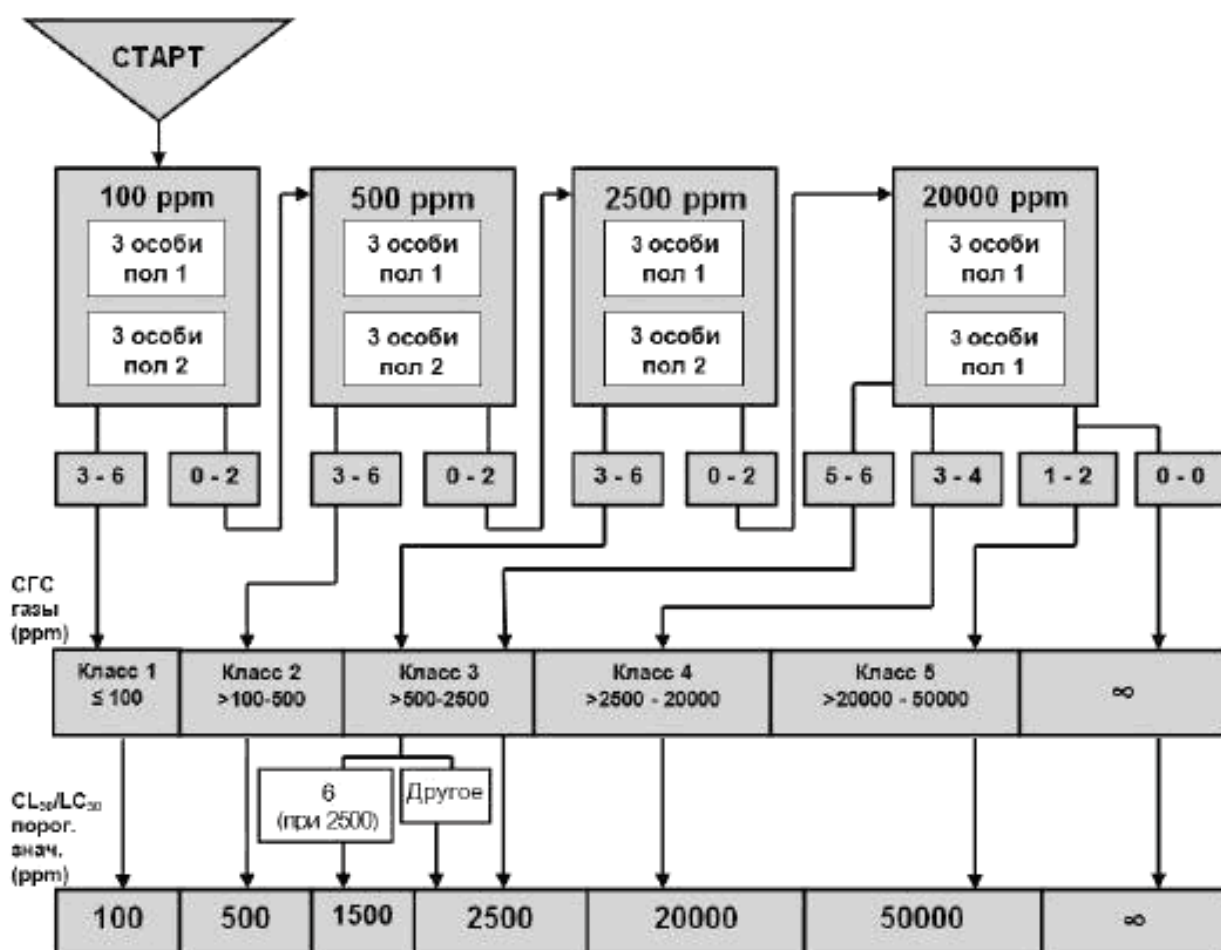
СТАРТ

100 ppm
3 особи
пол 1
3 особи
пол 2

500 ppm
3 особи
пол 1
3 особи
пол 2

2500 ppm
3 особи
пол 1
3 особи
пол 2

20000 ppm
3 особи
пол 1
3 особи
пол 1

3 - 6
0 - 2
3 - 6
0 - 2
3 - 6
0 - 2
5 - 6
3 - 4
1 - 2
0 - 0

СГС
газы
(ppm)

| Класс 1 ≤ 100 | Класс 2 >100-500 | Класс 3 >500-2500 | Класс 4 >2500 - 20000 | Класс 5 >20000 - 50000 | ∞ |
|---|---|---|---|---|---|

6
(при 2500)
Другое

$CL_{50}/LC_{50}$
порог.
знач.
(ppm)

| 100 | 500 | 1500 | 2500 | 20000 | 50000 | ∞ |
|---|---|---|---|---|---|---|